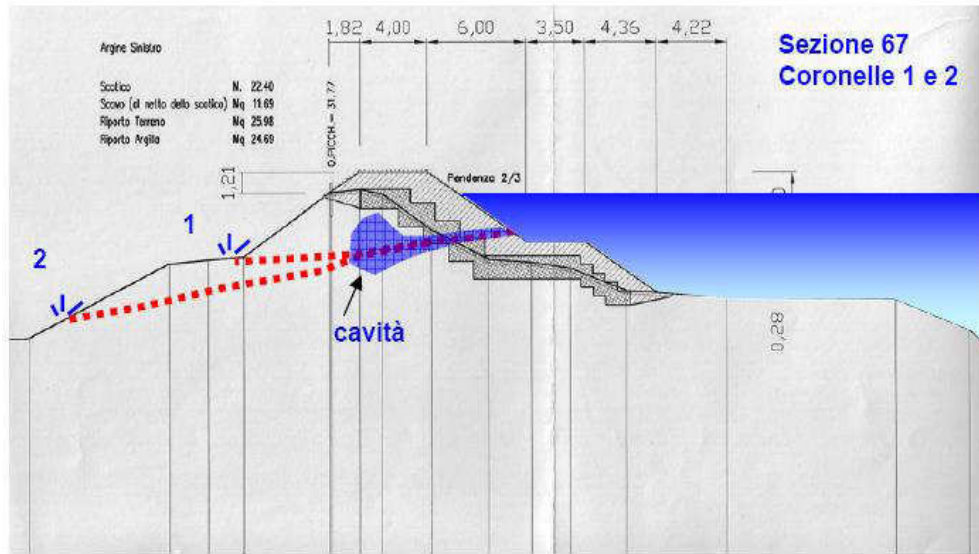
Argine Sinistro

Scotico N. 22.40
Scavo (al netto dello scotico) Mq 11.69
Riporto Terreno Mq 25.98
Riporto Argilla Mq 24.69

1,82 4,00 6,00 3,50 4,36 4,22

Sezione 67
Coronelle 1 e 2

1,21

Q.ROCCH. = 31.77

Pendenza 2/3

1

2

cavità

0,28